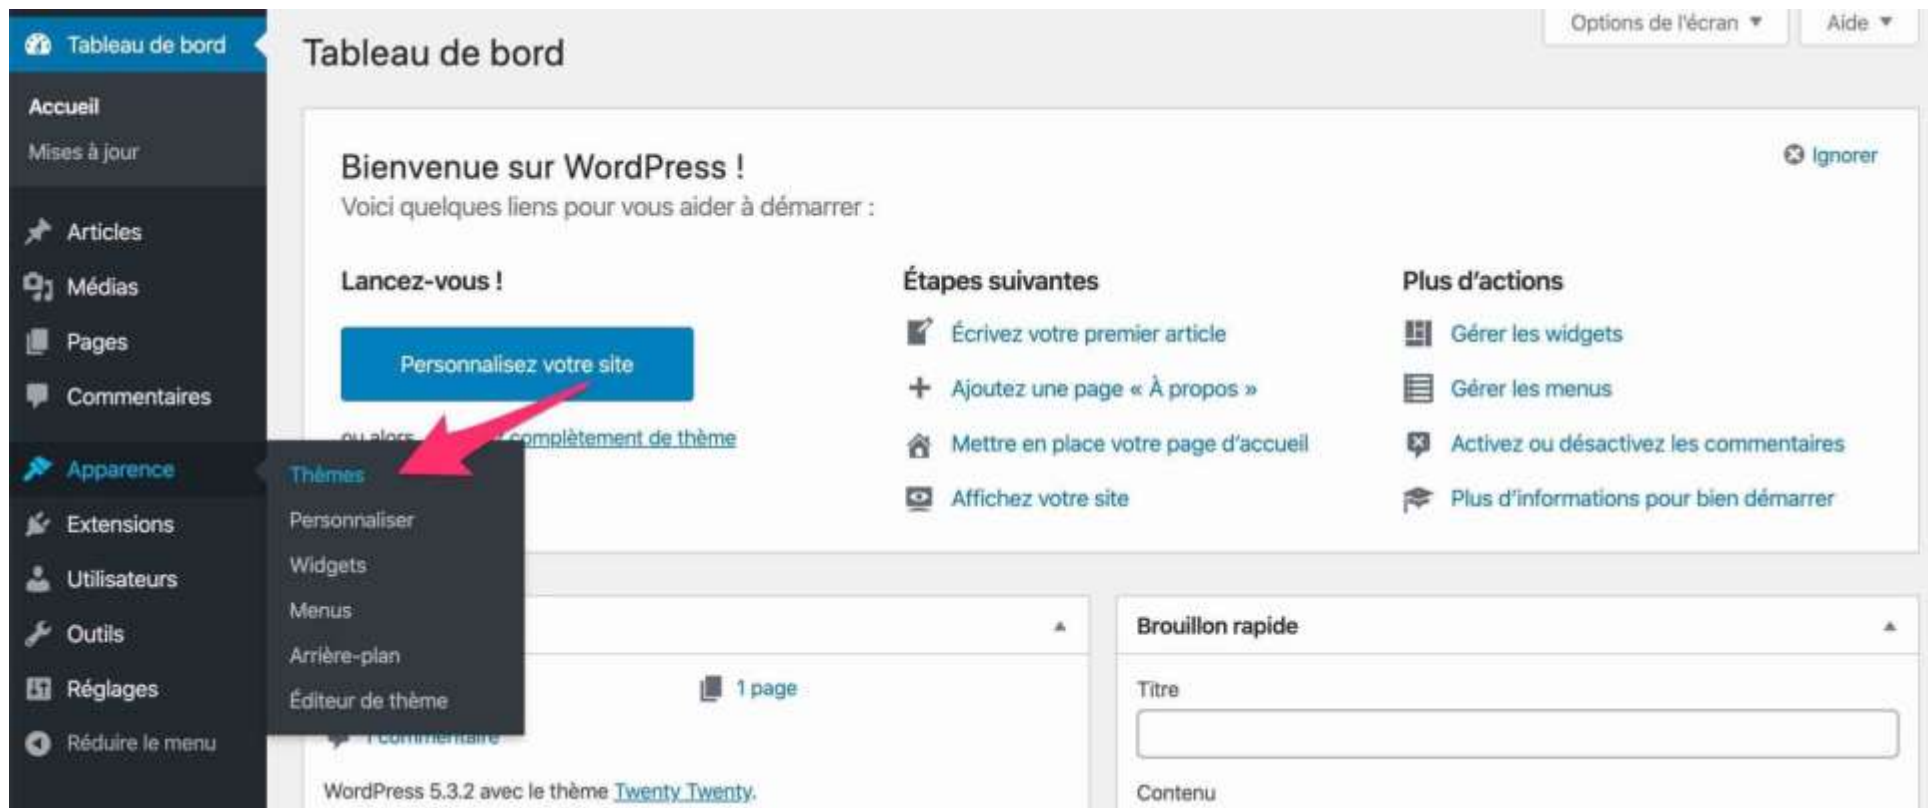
Tableau de bord
Accueil
Mises à jour
Articles
Médias
Pages
Commentaires
Apparence
Extensions
Utilisateurs
Outils
Réglages
Réduire le menu

Thèmes
Personnaliser
Widgets
Menus
Arrière-plan
Éditeur de thème

Tableau de bord

Options de l'écran ▼
Aide ▼

Bienvenue sur WordPress !
Voici quelques liens pour vous aider à démarrer :

Ignorer

Lancez-vous !
Personnalisez votre site
ou alors, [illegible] complètement de thème

Étapes suivantes
Écrivez votre premier article
Ajoutez une page « À propos »
Mettre en place votre page d'accueil
Affichez votre site

Plus d'actions
Gérer les widgets
Gérer les menus
Activez ou désactivez les commentaires
Plus d'informations pour bien démarrer

1 page
1 commentaire
WordPress 5.3.2 avec le thème Twenty Twenty.

Brouillon rapide
Titre
Contenu